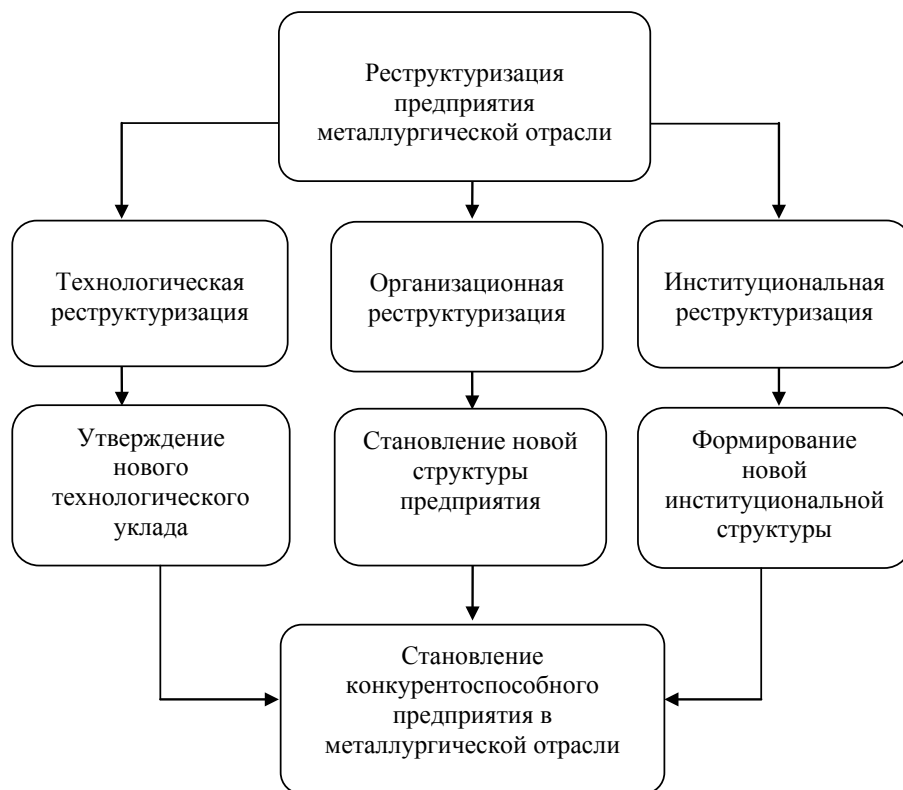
Реструктуризация предприятия металлургической отрасли

Технологическая реструктуризация

Организационная реструктуризация

Институциональная реструктуризация

Утверждение нового технологического уклада

Становление новой структуры предприятия

Формирование новой институциональной структуры

Становление конкурентоспособного предприятия в металлургической отрасли